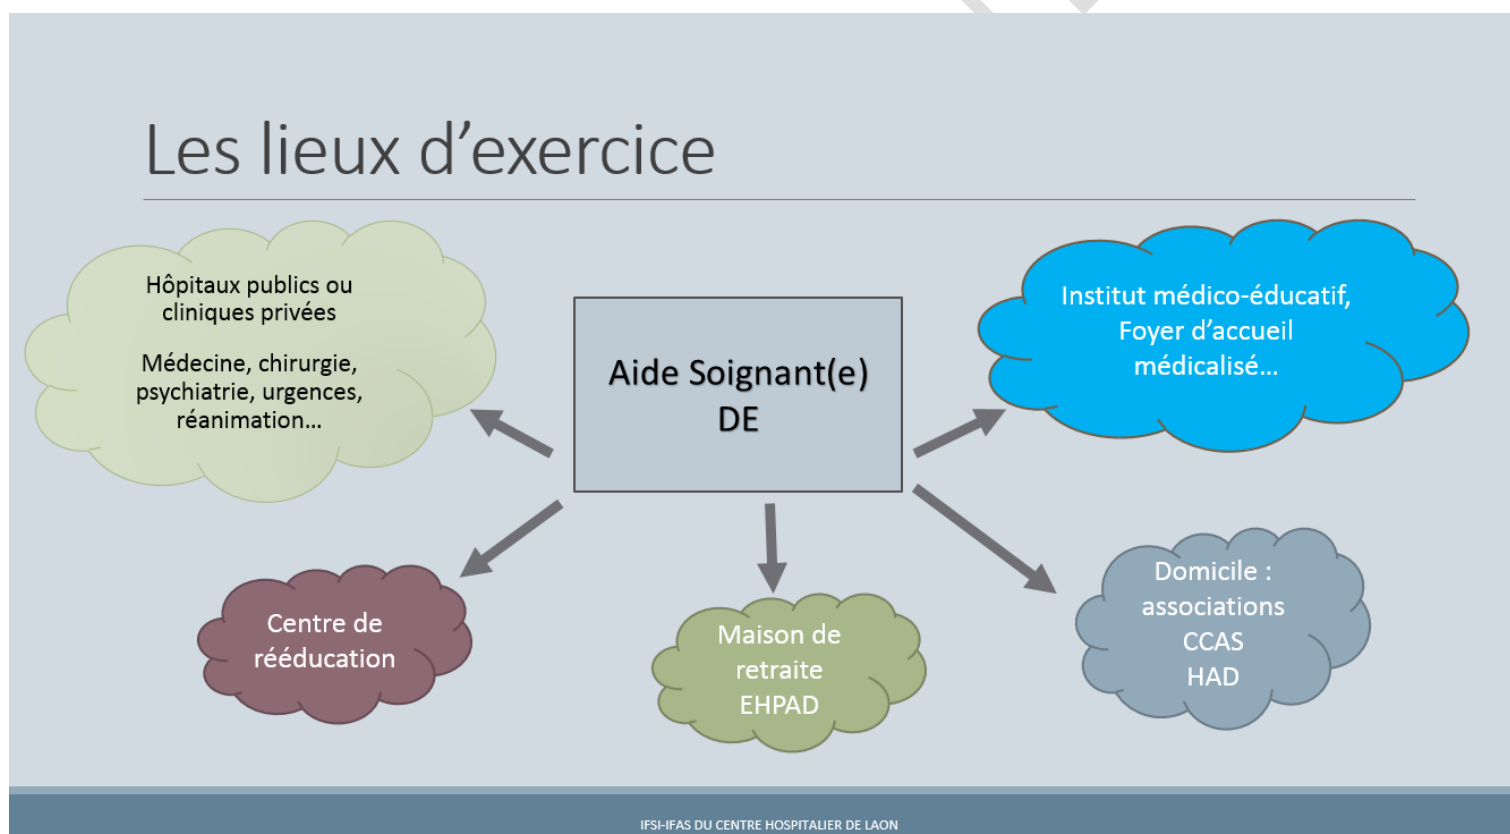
Les lieux d’exercice

Aide Soignant(e) DE

Hôpitaux publics ou cliniques privées

Médecine, chirurgie, psychiatrie, urgences, réanimation…

Institut médico-éducatif, Foyer d’accueil médicalisé…

Centre de rééducation

Maison de retraite EHPAD

Domicile : associations CCAS HAD

IFSI-IFAS DU CENTRE HOSPITALIER DE LAON